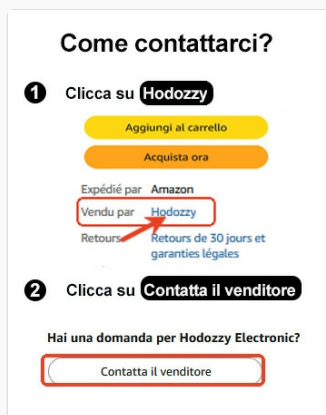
Come contattarci?

1 Clicca su Hodozzy

Aggiungi al carrello

Acquista ora

Expédié par Amazon

Vendu par Hodozzy

Retours Retours de 30 jours et garanties légales

2 Clicca su Contatta il venditore

Hai una domanda per Hodozzy Electronic?

Contatta il venditore